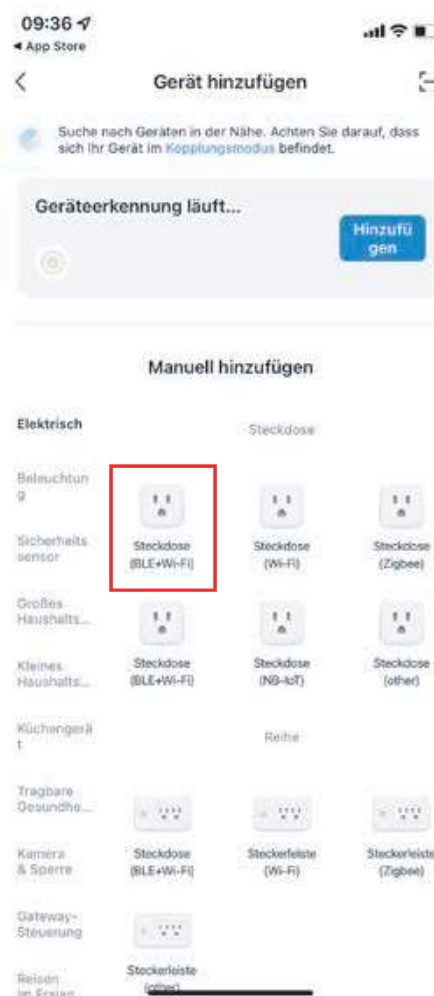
09:36
◂ App Store

<

Gerät hinzufügen

Suche nach Geräten in der Nähe. Achten Sie darauf, dass sich Ihr Gerät im Kopplungsmodus befindet.

Geräteerkennung läuft...

Hinzufügen

Manuell hinzufügen

Elektrisch

Beleuchtung

Sicherheitssensor

Großes Haushalts...

Kleines Haushalts...

Küchengerät

Tragbare Gesundhe...

Kamera & Sperre

Gateway-Steuerung

Reisen im Freien

Steckdose

Steckdose (BLE+Wi-Fi)

Steckdose (Wi-Fi)

Steckdose (Zigbee)

Steckdose (BLE+Wi-Fi)

Steckdose (NB-IoT)

Steckdose (other)

Reihe

Steckdose (BLE+Wi-Fi)

Steckerleiste (Wi-Fi)

Steckerleiste (Zigbee)

Steckerleiste (other)